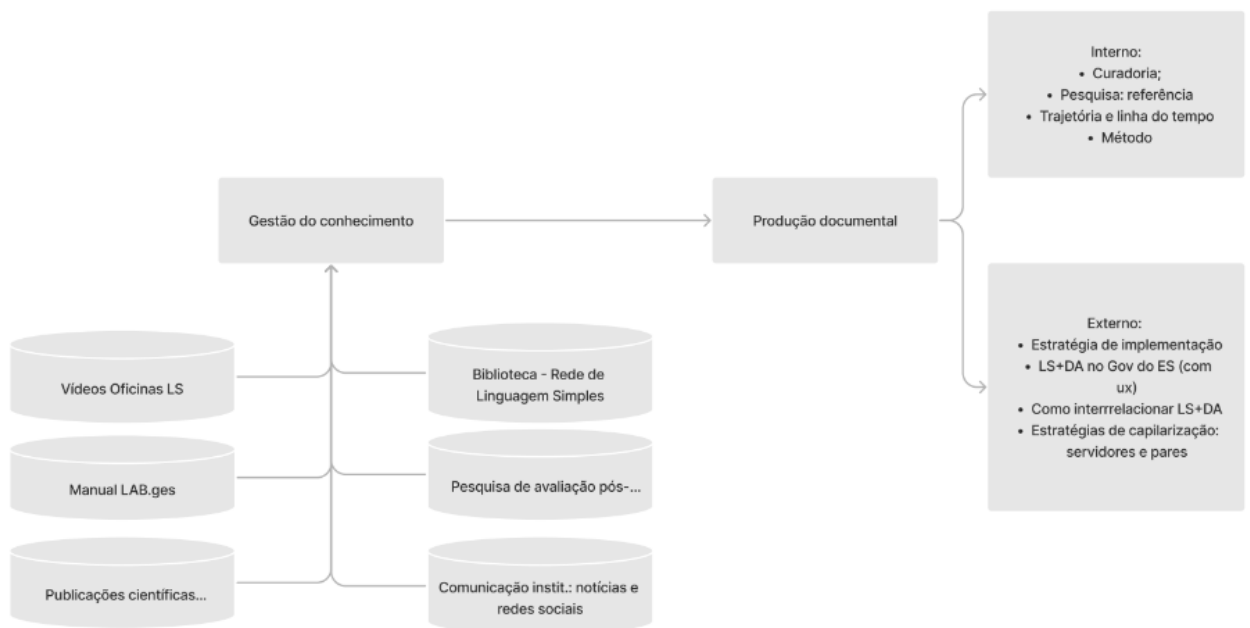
Gestão do conhecimento

Produção documental

Interno:
• Curadoria;
• Pesquisa: referência
• Trajetória e linha do tempo
• Método

Externo:
• Estratégia de implementação
• LS+DA no Gov do ES (com ux)
• Como interrrelacionar LS+DA
• Estratégias de capilarização: servidores e pares

Vídeos Oficinas LS

Manual LAB.ges

Publicações científicas...

Biblioteca - Rede de Linguagem Simples

Pesquisa de avaliação pós-...

Comunicação instit.: notícias e redes sociais